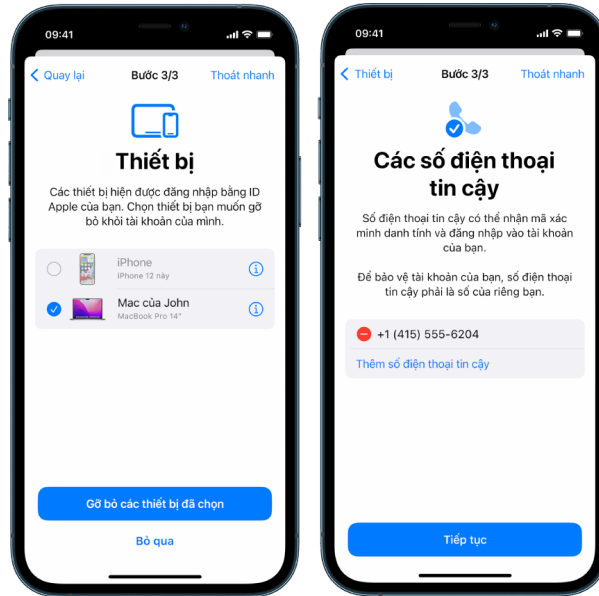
09:41

Quay lại
Bước 3/3
Thoát nhanh

Thiết bị

Các thiết bị hiện được đăng nhập bằng ID Apple của bạn. Chọn thiết bị bạn muốn gỡ bỏ khỏi tài khoản của mình.

iPhone
iPhone 12 này

Mac của John
MacBook Pro 14"

Gỡ bỏ các thiết bị đã chọn

Bỏ qua

09:41

Thiết bị
Bước 3/3
Thoát nhanh

Các số điện thoại tin cậy

Số điện thoại tin cậy có thể nhận mã xác minh danh tính và đăng nhập vào tài khoản của bạn.

Để bảo vệ tài khoản của bạn, số điện thoại tin cậy phải là số của riêng bạn.

+1 (415) 555-6204

Thêm số điện thoại tin cậy

Tiếp tục